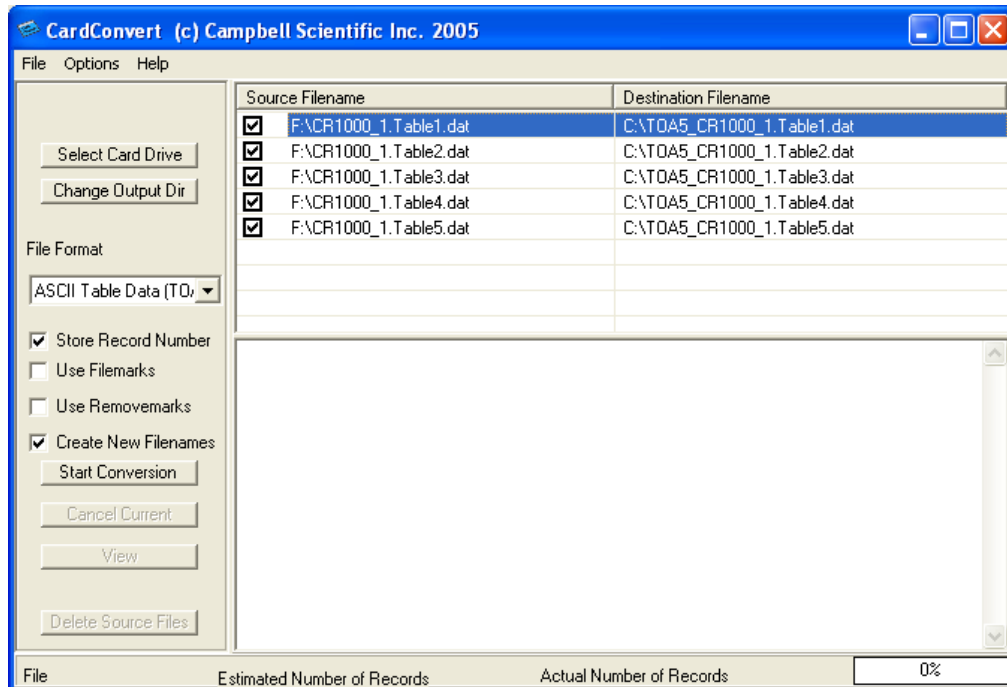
CardConvert (c) Campbell Scientific Inc. 2005

File Options Help

Select Card Drive
Change Output Dir

File Format
ASCII Table Data (TO/

Store Record Number
Use Filemarks
Use Removemarks
Create New Filenames
Start Conversion
Cancel Current
View
Delete Source Files

| Source Filename | Destination Filename |
|---|---|
| F:\CR1000_1.Table1.dat | C:\TOA5_CR1000_1.Table1.dat |
| F:\CR1000_1.Table2.dat | C:\TOA5_CR1000_1.Table2.dat |
| F:\CR1000_1.Table3.dat | C:\TOA5_CR1000_1.Table3.dat |
| F:\CR1000_1.Table4.dat | C:\TOA5_CR1000_1.Table4.dat |
| F:\CR1000_1.Table5.dat | C:\TOA5_CR1000_1.Table5.dat |

File Estimated Number of Records Actual Number of Records 0%